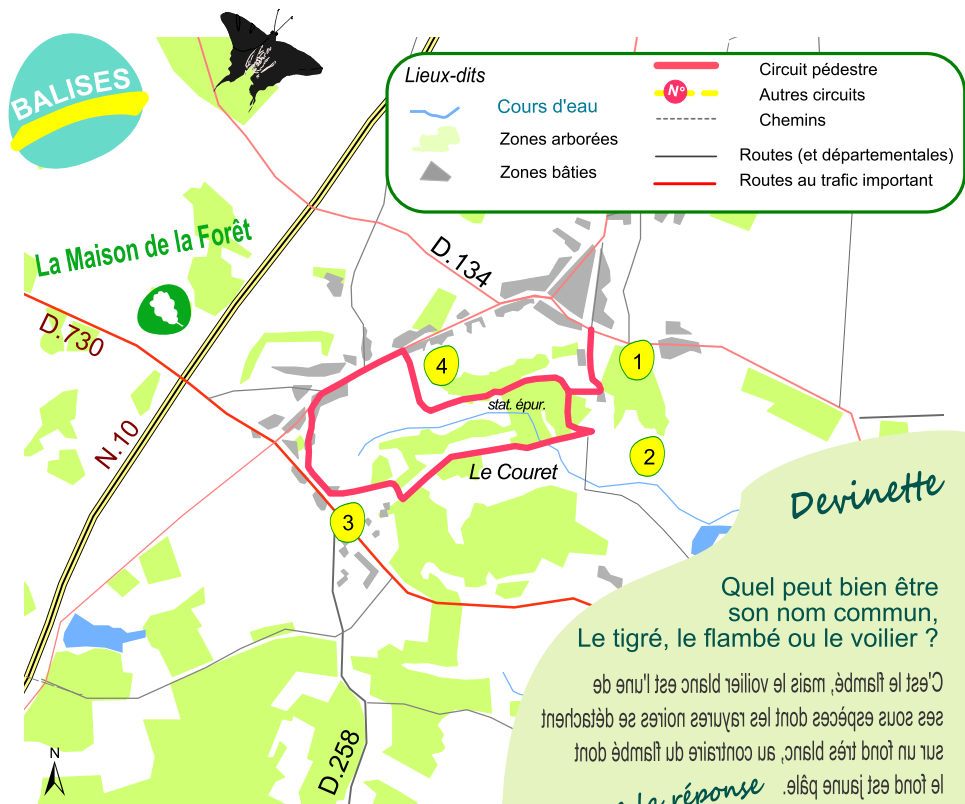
BALISES

Lieux-dits
Cours d'eau
Zones arborées
Zones bâties
Circuit pédestre
N°
Autres circuits
Chemins
Routes (et départementales)
Routes au trafic important

La Maison de la Forêt

D.730
N.10
D.134
D.258

1
2
3
4
stat. épur.
Le Couret

Devinette

Quel peut bien être son nom commun, Le tigré, le flambé ou le voilier ?

C'est le flambé, mais le voilier blanc est l'une de ses sous espèces dont les rayures noires se détachent sur un fond très blanc, au contraire du flambé dont le fond est jaune pâle.

la réponse

N